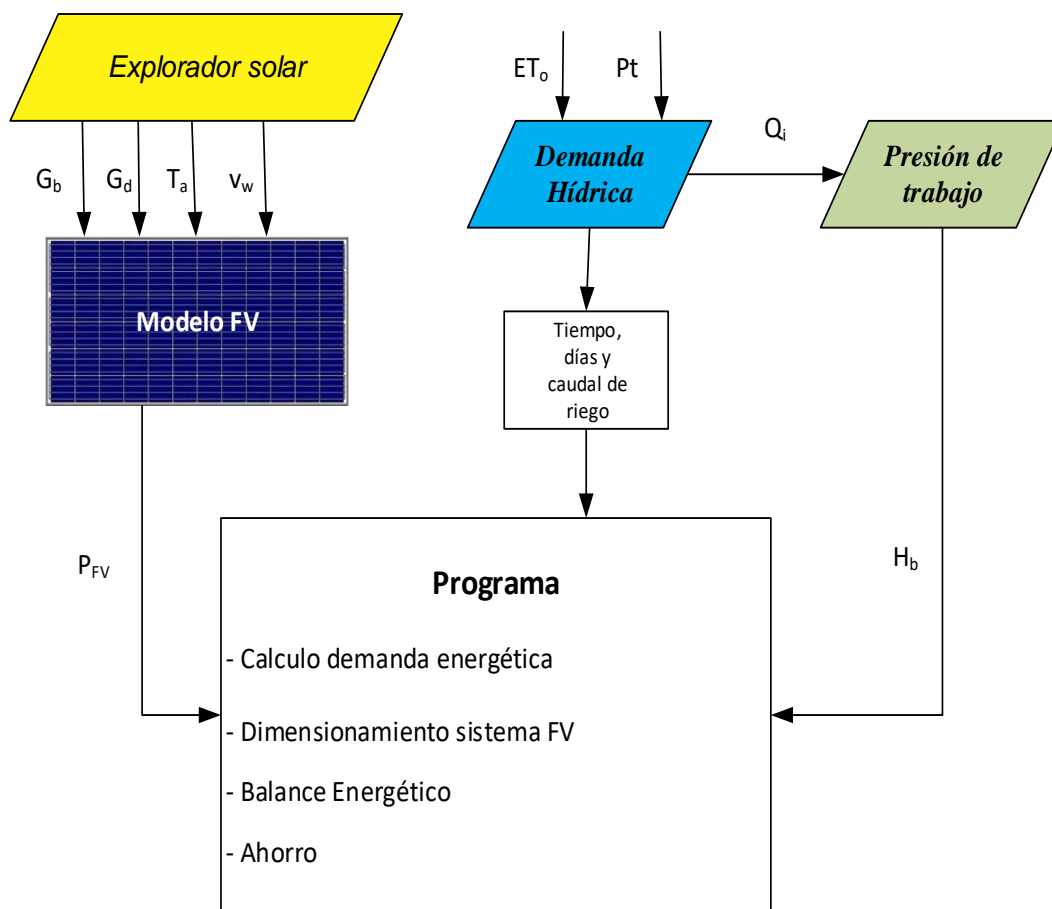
Explorador solar

$G_b$ $G_d$ $T_a$ $v_w$

Modelo FV

$ET_o$ Pt

Demanda Hídrica

$Q_i$

Presión de trabajo

Tiempo, días y caudal de riego

$P_{FV}$

$H_b$

Programa

- Calculo demanda energética

- Dimensionamiento sistema FV

- Balance Energético

- Ahorro